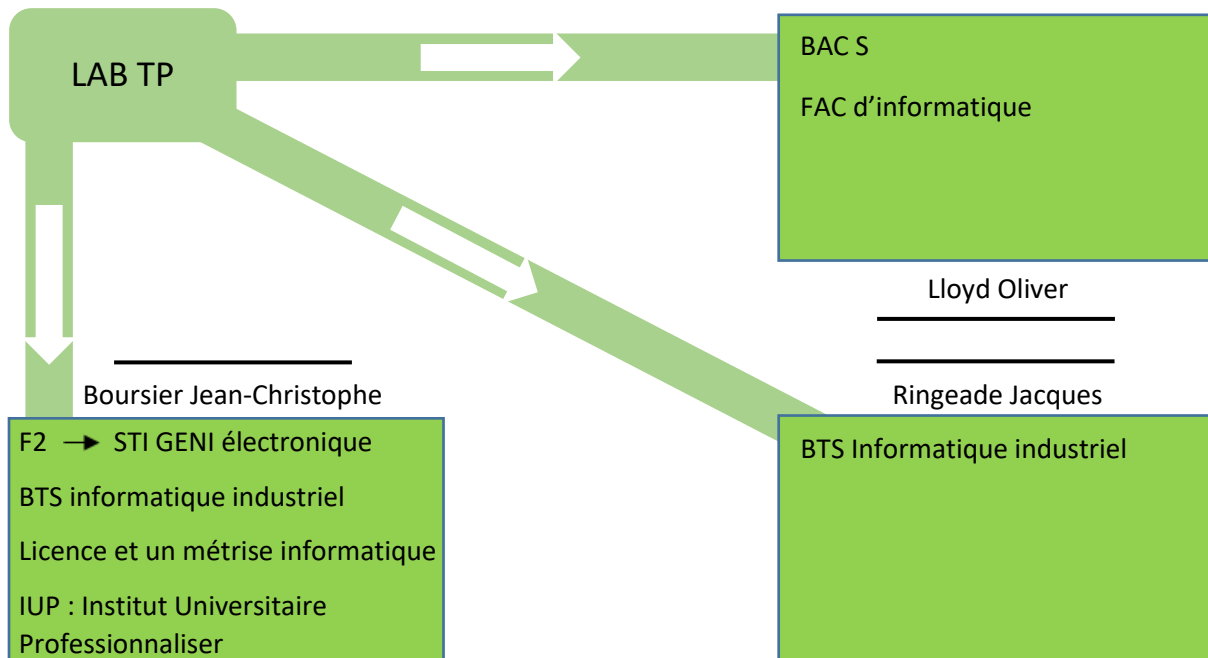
LAB TP

BAC S

FAC d'informatique

Lloyd Oliver

Ringeade Jacques

BTS Informatique industriel

Boursier Jean-Christophe

F2 → STI GENI électronique

BTS informatique industriel

Licence et un métrise informatique

IUP : Institut Universitaire Professionnaliser